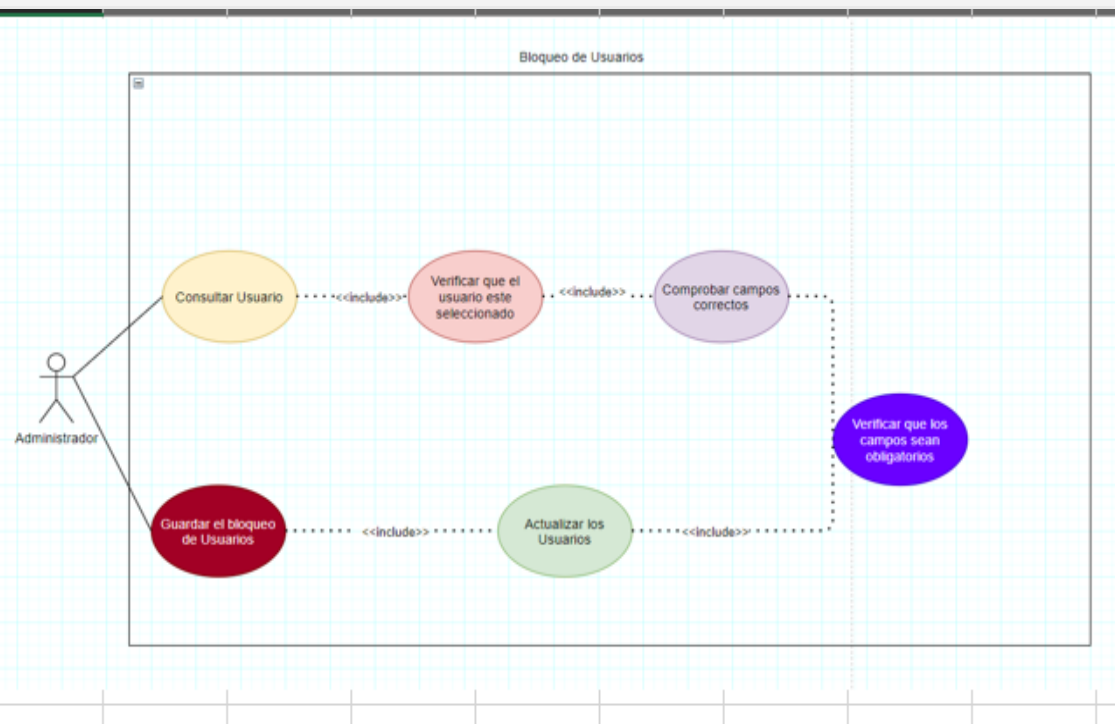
Bloqueo de Usuarios

Administrador

Consultar Usuario

<<include>>

Verificar que el usuario este seleccionado

<<include>>

Comprobar campos correctos

Verificar que los campos sean obligatorios

Guardar el bloqueo de Usuarios

<<include>>

Actualizar los Usuarios

<<include>>